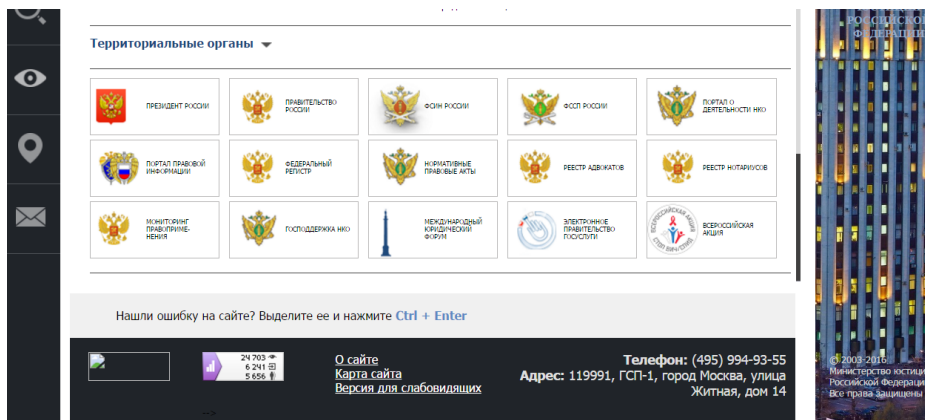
Территориальные органы

ПРЕЗИДЕНТ РОССИИ

ПРАВИТЕЛЬСТВО РОССИИ

ФСИН РОССИИ

ФССП РОССИИ

ПОРТАЛ О ДЕЯТЕЛЬНОСТИ НКО

ПОРТАЛ ПРАВОВОЙ ИНФОРМАЦИИ

ФЕДЕРАЛЬНЫЙ РЕГИСТР

НОРМАТИВНЫЕ ПРАВОВЫЕ АКТЫ

РЕЕСТР АДВОКАТОВ

РЕЕСТР НОТАРИУСОВ

МОНИТОРИНГ ПРАВОПРИМЕНЕНИЯ

ГОСПОДДЕРЖКА НКО

МЕЖДУНАРОДНЫЙ ЮРИДИЧЕСКИЙ ФОРУМ

ЭЛЕКТРОННОЕ ПРАВИТЕЛЬСТВО ГОСУСЛУГИ

ВСЕРОССИЙСКАЯ АКЦИЯ

Нашли ошибку на сайте? Выделите ее и нажмите Ctrl + Enter

24 703
6 241
5 656

О сайте
Карта сайта
Версия для слабовидящих

Телефон: (495) 994-93-55
Адрес: 119991, ГСП-1, город Москва, улица Житная, дом 14

-->

РОССИЙСК ФЕДЕРАЦИ

© 2003-2016 Министерство юстиц Российской Федераци Все права защищен